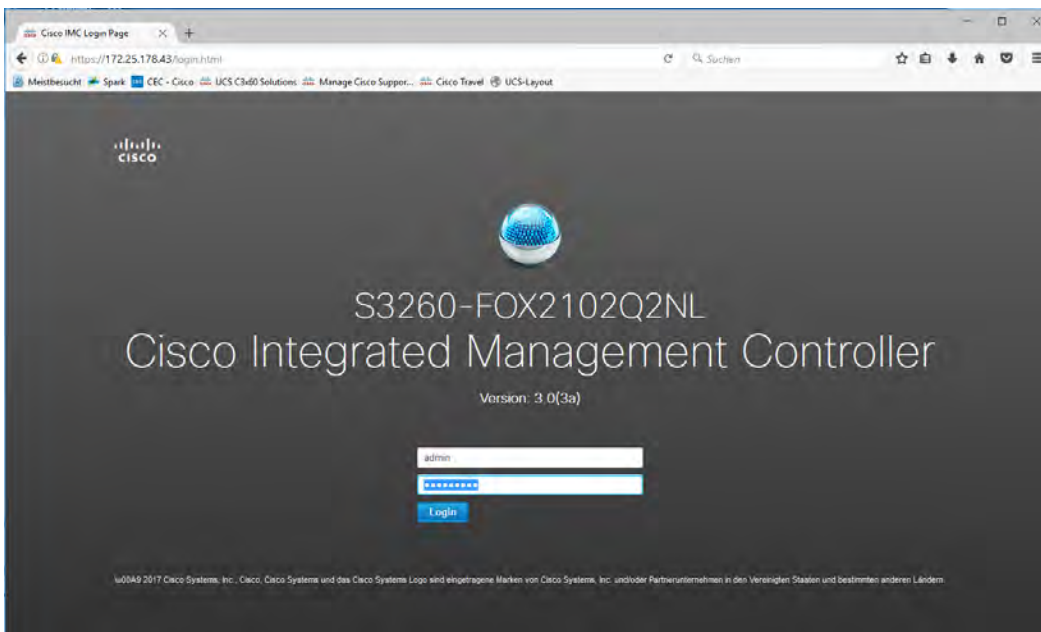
Cisco IMC Login Page

https://172.25.178.43/login.html

Suchen

Meistbesucht Spark CEC - Cisco UCS C3x60 Solutions Manage Cisco Suppor... Cisco Travel UCS-Layout

cisco

S3260-FOX2102Q2NL

Cisco Integrated Management Controller

Version: 3.0(3a)

admin

••••••••••

Login

\u00A9 2017 Cisco Systems, Inc., Cisco, Cisco Systems und das Cisco Systems Logo sind eingetragene Marken von Cisco Systems, Inc. und/oder Partnerunternehmen in den Vereinigten Staaten und bestimmten anderen Ländern.